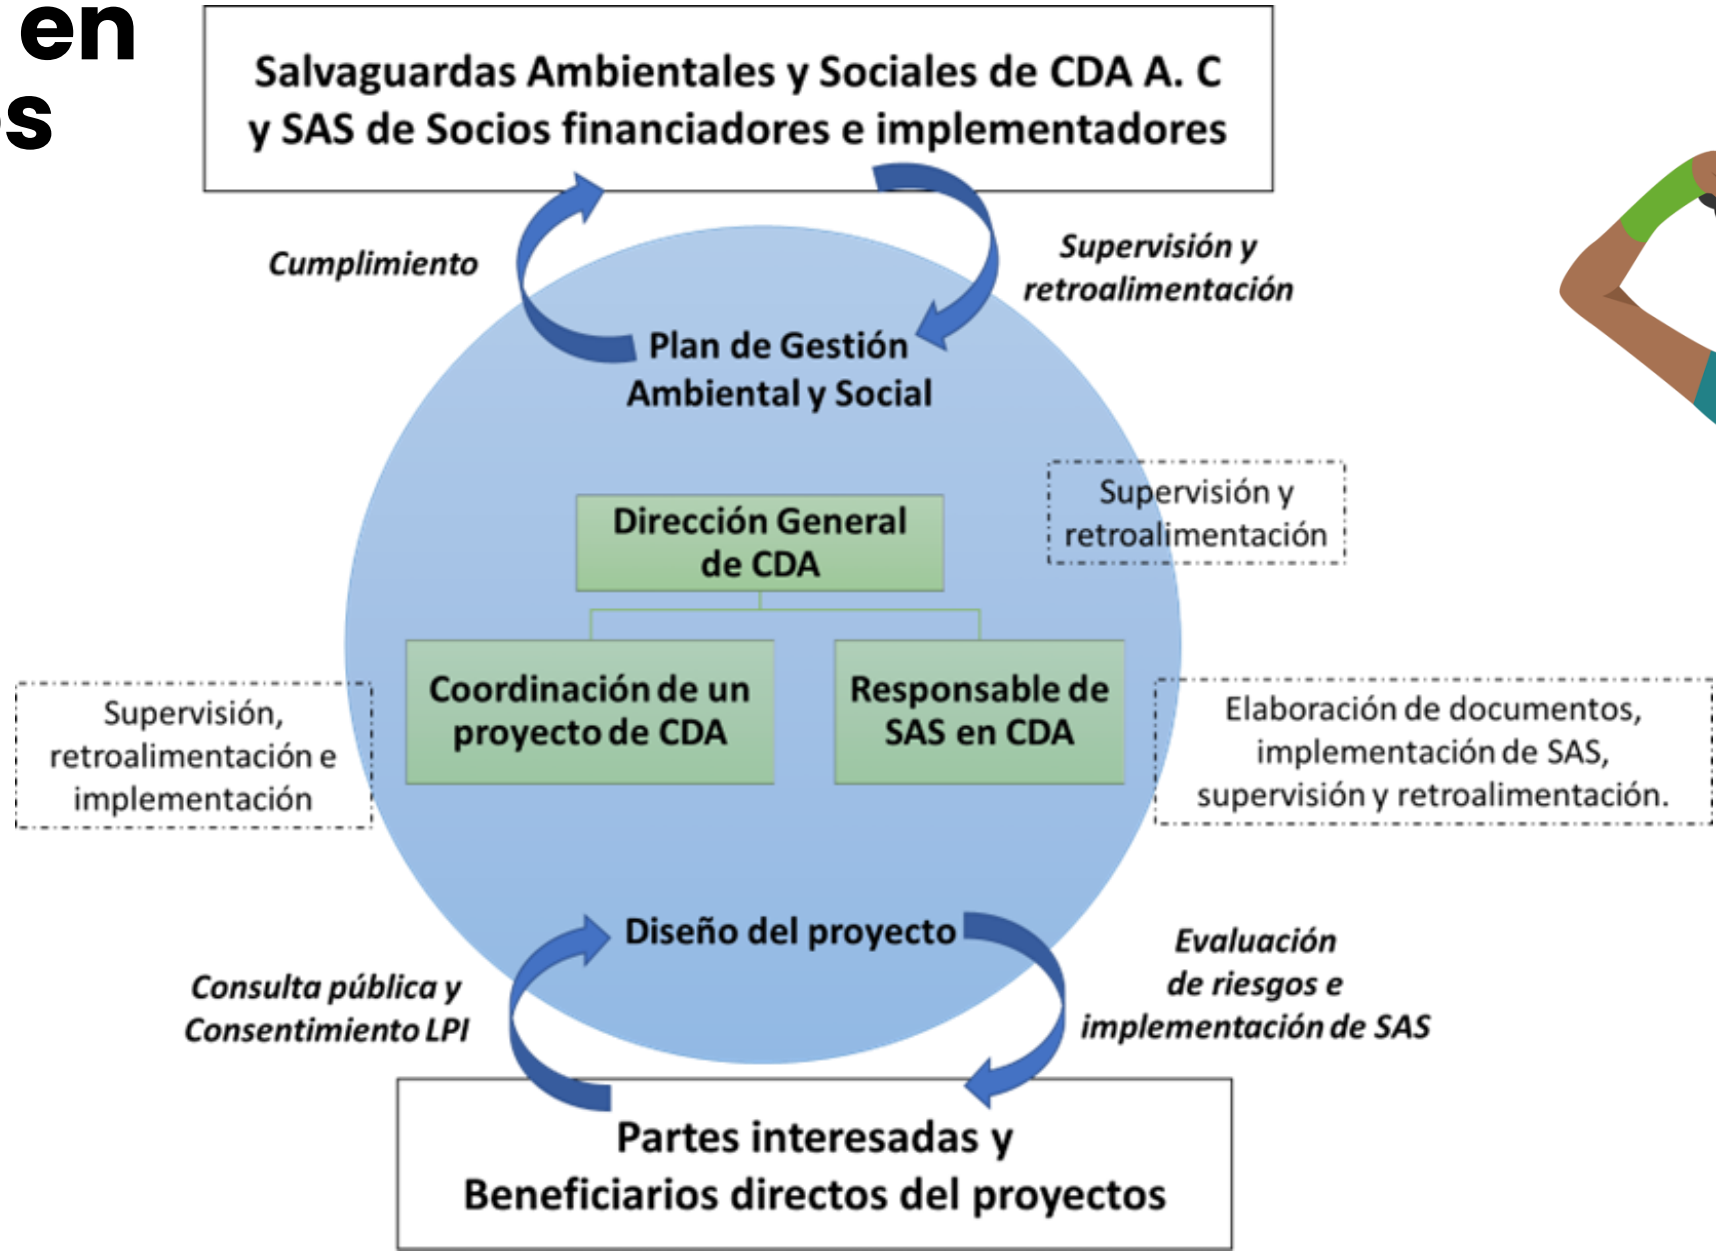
en
s

Salvaguardas Ambientales y Sociales de CDA A. C y SAS de Socios financiadores e implementadores

Cumplimiento

Supervisión y retroalimentación

Plan de Gestión Ambiental y Social

Supervisión y retroalimentación

Dirección General de CDA

Coordinación de un proyecto de CDA

Responsable de SAS en CDA

Supervisión, retroalimentación e implementación

Elaboración de documentos, implementación de SAS, supervisión y retroalimentación.

Diseño del proyecto

Consulta pública y Consentimiento LPI

Evaluación de riesgos e implementación de SAS

Partes interesadas y Beneficiarios directos del proyectos